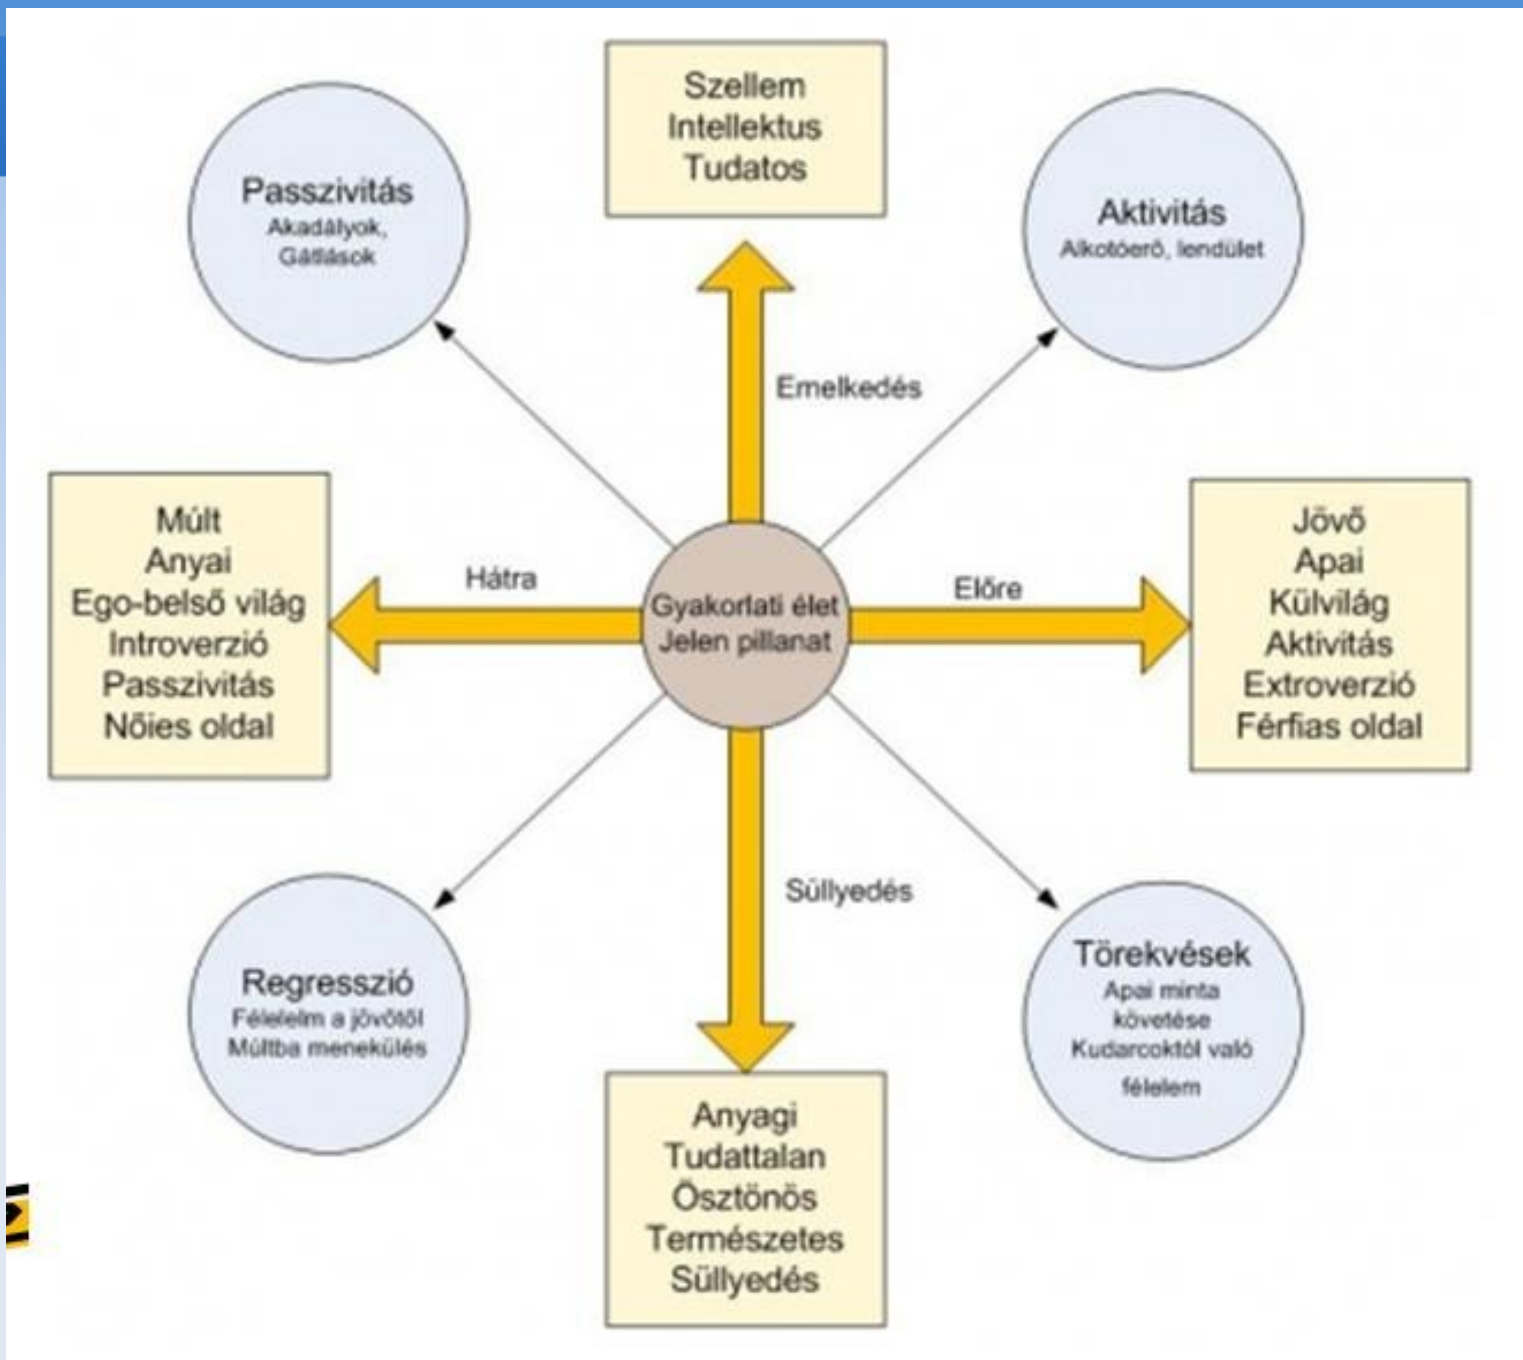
Szellem
Intellektus
Tudatos

Passzivitás
Akadályok,
Gátlások

Aktivitás
Alkotóerő, lendület

Emelkedés

Múlt
Anyai
Ego-belső világ
Introverzió
Passzivitás
Nőies oldal

Hátra

Gyakorlati élet
Jelen pillanat

Előre

Jövő
Apai
Külvilág
Aktivitás
Extroverzió
Férfias oldal

Süllyedés

Regresszió
Félelelm a jövőtől
Múltba menekülés

Törekvések
Apai minta
követése
Kudarcoktól való
félelem

Anyagi
Tudattalan
Ösztönös
Természetes
Süllyedés